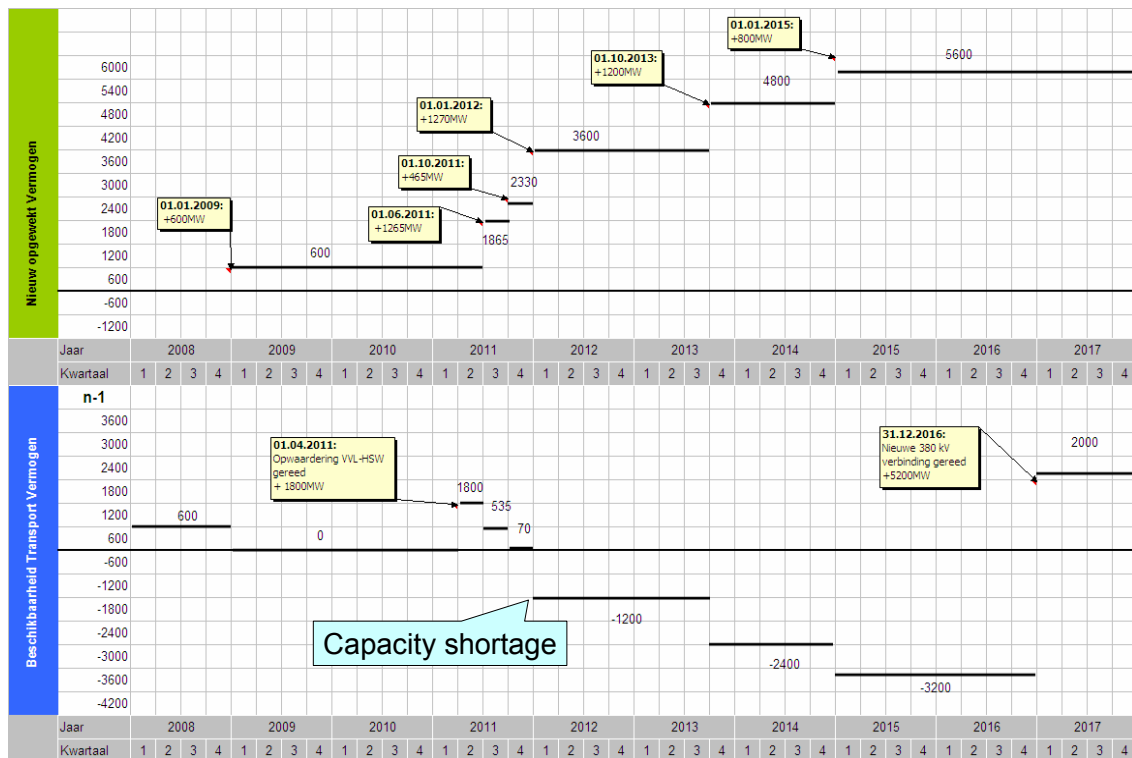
Nieuw opgewekt Vermogen

6000
5400
4800
4200
3600
3000
2400
1800
1200
600
-600
-1200

01.01.2015:
+800MW

5600

01.10.2013:
+1200MW

4800

01.01.2012:
+1270MW

3600

01.10.2011:
+465MW

2330

01.01.2009:
+600MW

01.06.2011:
+1265MW

1865

600

| Jaar | 2008 | | | | 2009 | | | | 2010 | | | | 2011 | | | | 2012 | | | | 2013 | | | | 2014 | | | | 2015 | | | | 2016 | | | | 2017 | | | |
|---|---|---|---|---|---|---|---|---|---|---|---|---|---|---|---|---|---|---|---|---|---|---|---|---|---|---|---|---|---|---|---|---|---|---|---|---|---|---|---|---|
| Kwartaal | 1 | 2 | 3 | 4 | 1 | 2 | 3 | 4 | 1 | 2 | 3 | 4 | 1 | 2 | 3 | 4 | 1 | 2 | 3 | 4 | 1 | 2 | 3 | 4 | 1 | 2 | 3 | 4 | 1 | 2 | 3 | 4 | 1 | 2 | 3 | 4 | 1 | 2 | 3 | 4 |

Beschikbaarheid Transport Vermogen

n-1

3600
3000
2400
1800
1200
600
-600
-1200
-1800
-2400
-3000
-3600
-4200

01.04.2011:
Opwaardering VVL-HSW gereed
+ 1800MW

1800
535
70

600

0

31.12.2016:
Nieuwe 380 kV verbinding gereed
+5200MW

2000

Capacity shortage

-1200

-2400

-3200

| Jaar | 2008 | | | | 2009 | | | | 2010 | | | | 2011 | | | | 2012 | | | | 2013 | | | | 2014 | | | | 2015 | | | | 2016 | | | | 2017 | | | |
|---|---|---|---|---|---|---|---|---|---|---|---|---|---|---|---|---|---|---|---|---|---|---|---|---|---|---|---|---|---|---|---|---|---|---|---|---|---|---|---|---|
| Kwartaal | 1 | 2 | 3 | 4 | 1 | 2 | 3 | 4 | 1 | 2 | 3 | 4 | 1 | 2 | 3 | 4 | 1 | 2 | 3 | 4 | 1 | 2 | 3 | 4 | 1 | 2 | 3 | 4 | 1 | 2 | 3 | 4 | 1 | 2 | 3 | 4 | 1 | 2 | 3 | 4 |